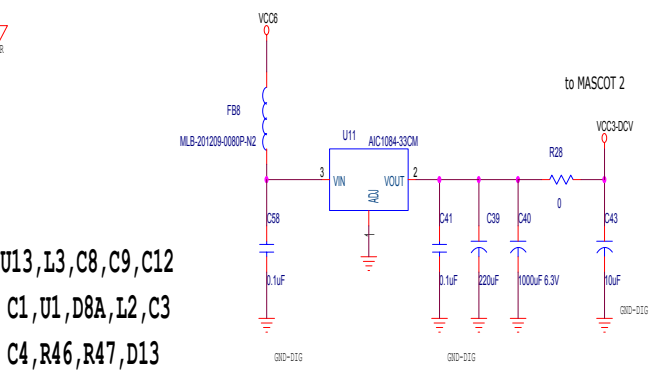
R

U13,L3,C8,C9,C12
C1,U1,D8A,L2,C3
C4,R46,R47,D13

VCC6

FB8

MLB-201209-0080P-N2

U11

AIC1084-33CM

3

VIN

VOUT

2

ADJ

C58

0.1uF

GND-DIG

C41

0.1uF

C39

220uF

C40

1000uF 6.3V

R28

0

to MASCOT 2

VCC3-DCV

C43

10uF

GND-DIG

GND-DIG